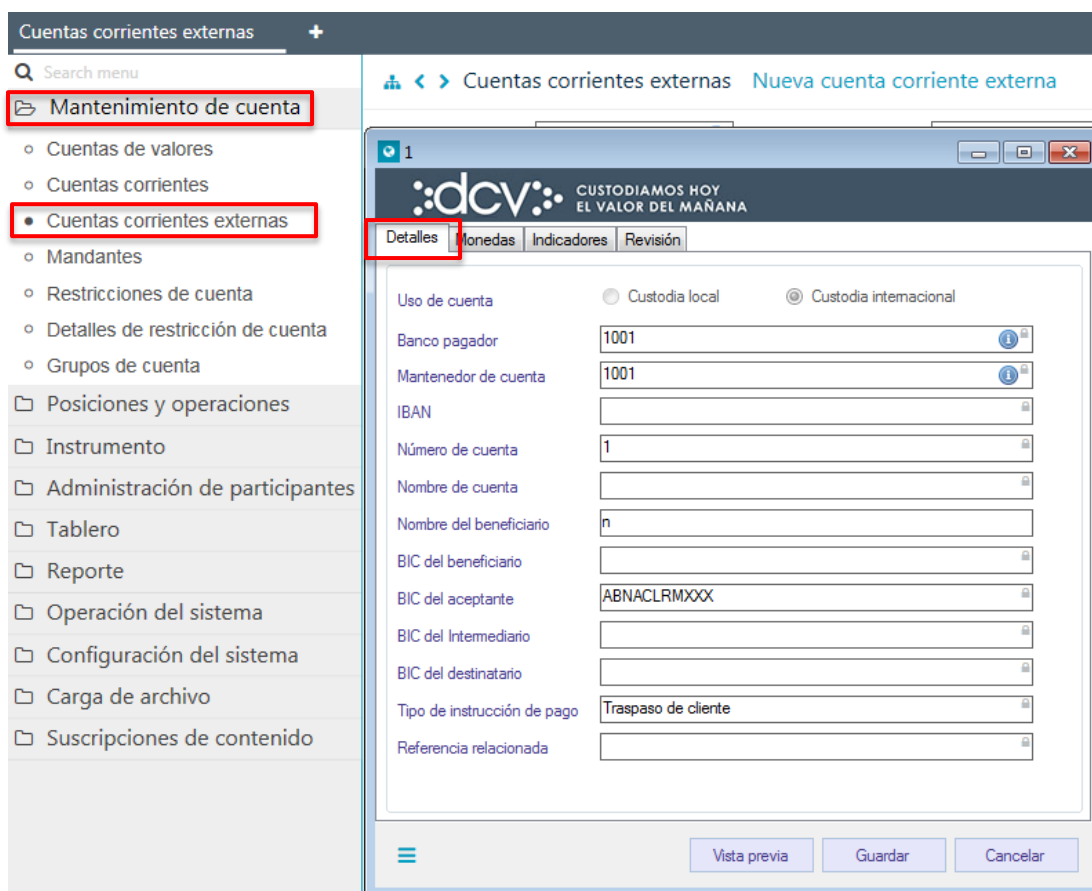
Cuentas corrientes externas +

Search menu

Mantenimiento de cuenta
Cuentas de valores
Cuentas corrientes
Cuentas corrientes externas
Mandantes
Restricciones de cuenta
Detalles de restricción de cuenta
Grupos de cuenta
Posiciones y operaciones
Instrumento
Administración de participantes
Tablero
Reporte
Operación del sistema
Configuración del sistema
Carga de archivo
Suscripciones de contenido

Cuentas corrientes externas Nueva cuenta corriente externa

1

dcv CUSTODIAMOS HOY EL VALOR DEL MAÑANA

Detalles | Monedas | Indicadores | Revisión

Uso de cuenta Custodia local Custodia internacional
Banco pagador 1001
Mantenedor de cuenta 1001
IBAN
Número de cuenta 1
Nombre de cuenta
Nombre del beneficiario n
BIC del beneficiario
BIC del aceptante ABNACLRMXXX
BIC del Intermediario
BIC del destinatario
Tipo de instrucción de pago Traspaso de cliente
Referencia relacionada

Vista previa | Guardar | Cancelar